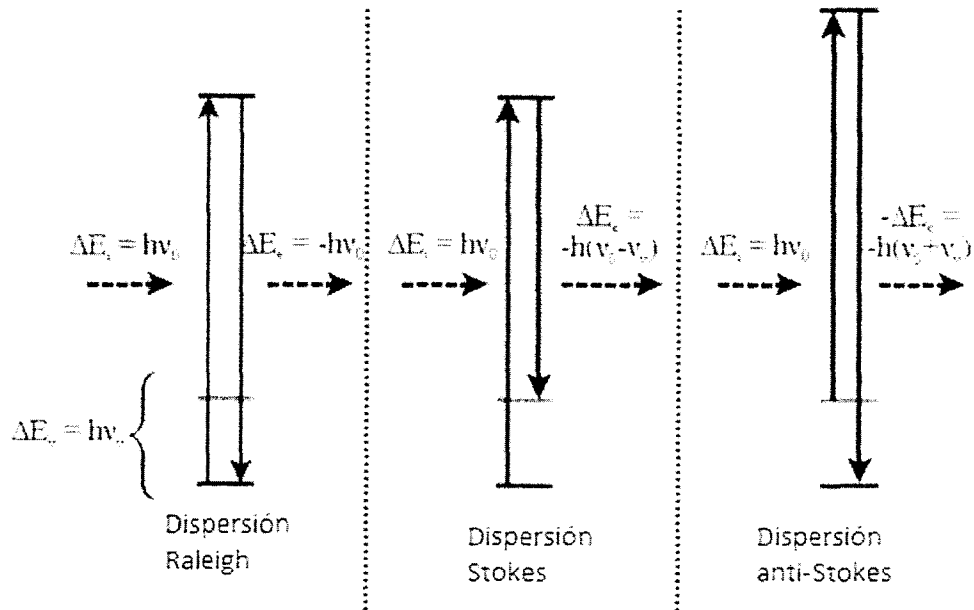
$\Delta E_i = h\nu_0$

$\Delta E_e = -h\nu_0$

$\Delta E_v = h\nu_v$

Dispersión Raleigh

$\Delta E_i = h\nu_0$

$\Delta E_e = -h(\nu_0 - \nu_v)$

Dispersión Stokes

$\Delta E_i = h\nu_0$

$-\Delta E_e = -h(\nu_0 + \nu_v)$

Dispersión anti-Stokes